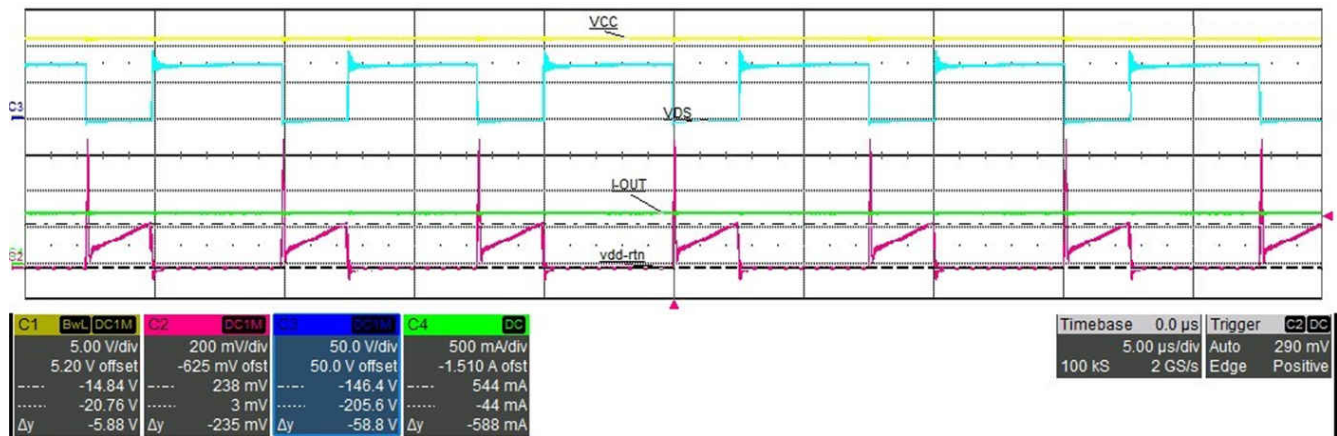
VCC

C3

VDS

I-OUT

C2

vdd-rtn

| C1 BwL DC1M | C2 DC1M | C3 DC1M | C4 DC |
|---|---|---|---|
| 5.00 V/div | 200 mV/div | 50.0 V/div | 500 mA/div |
| 5.20 V offset | -625 mV ofst | 50.0 V offset | -1.510 A ofst |
| -14.84 V | 238 mV | -146.4 V | 544 mA |
| -20.76 V | 3 mV | -205.6 V | -44 mA |
| Δy -5.88 V | Δy -235 mV | Δy -58.8 V | Δy -588 mA |

| Timebase | 0.0 μs | Trigger | C2 DC |
|---|---|---|---|
| | 5.00 μs/div | Auto | 290 mV |
| 100 kS | 2 GS/s | Edge | Positive |